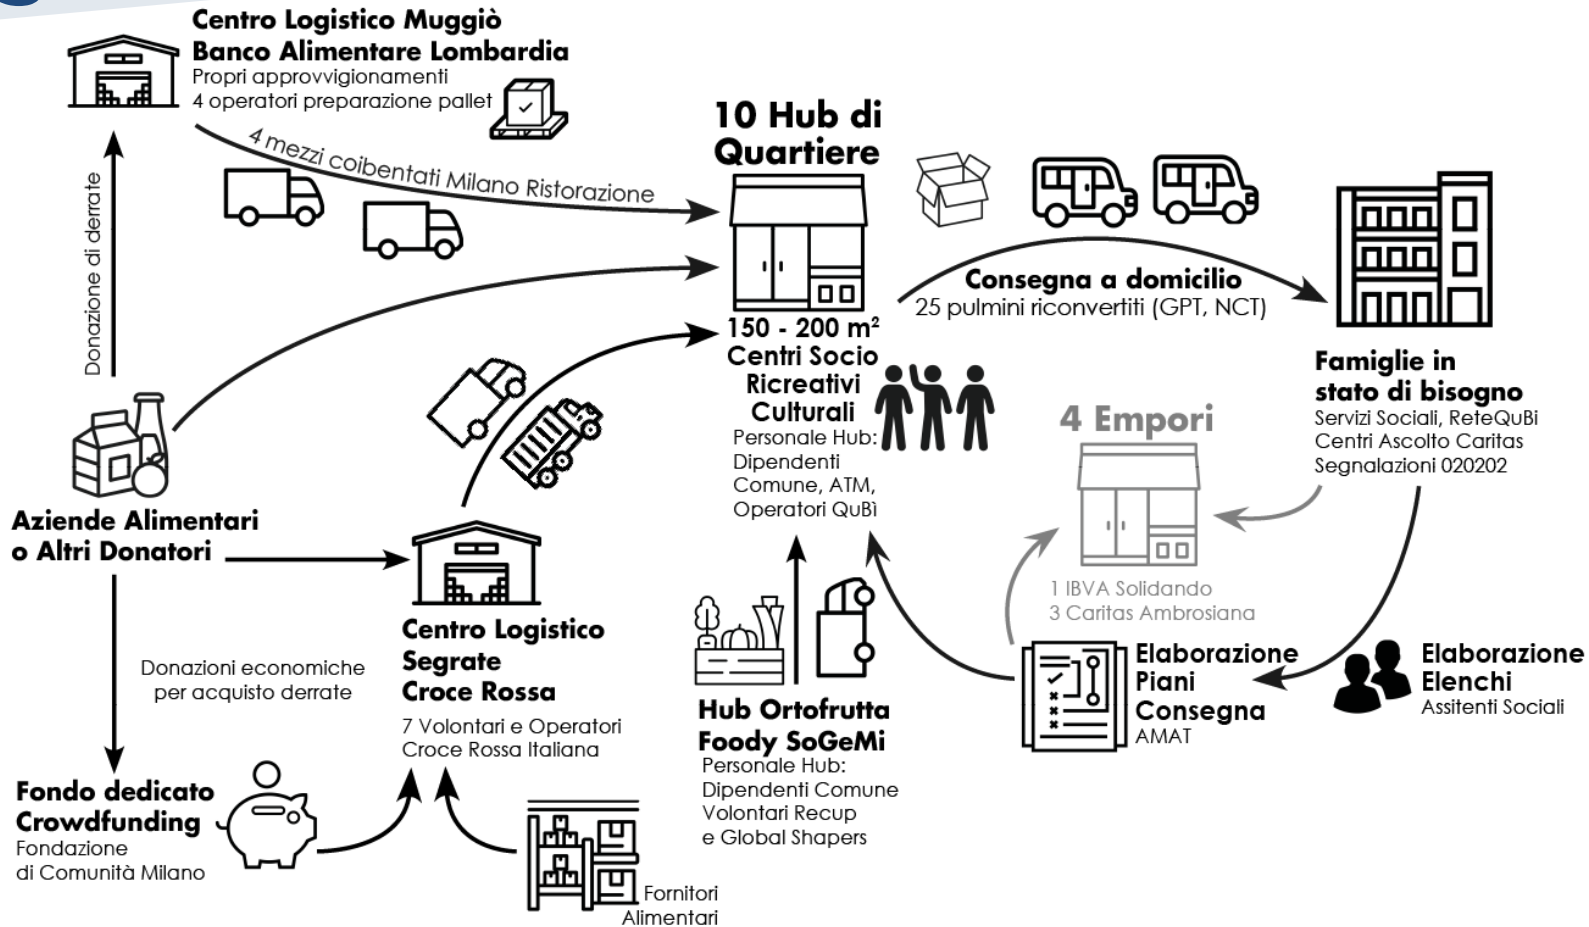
Centro Logistico Muggiò
Banco Alimentare Lombardia
Propri approvvigionamenti
4 operatori preparazione pallet

4 mezzi coibentati Milano Ristorazione

Donazione di derrate

10 Hub di Quartiere

150 - 200 m²
Centri Socio Ricreativi Culturali
Personale Hub:
Dipendenti Comune, ATM, Operatori QuBì

Consegna a domicilio
25 pulmini riconvertiti (GPT, NCT)

Famiglie in stato di bisogno
Servizi Sociali, ReteQuBi
Centri Ascolto Caritas
Segnalazioni 020202

4 Empori
1 IBVA Solidando
3 Caritas Ambrosiana

Aziende Alimentari o Altri Donatori

Donazioni economiche per acquisto derrate

Centro Logistico
Segrate
Croce Rossa
7 Volontari e Operatori
Croce Rossa Italiana

Hub Ortofrutta
Foody SoGeMi
Personale Hub:
Dipendenti Comune
Volontari Recup
e Global Shapers

Elaborazione
Piani
Consegna
AMAT

Elaborazione
Elenchi
Assitenti Sociali

Fondo dedicato
Crowdfunding
Fondazione
di Comunità Milano

Fornitori
Alimentari